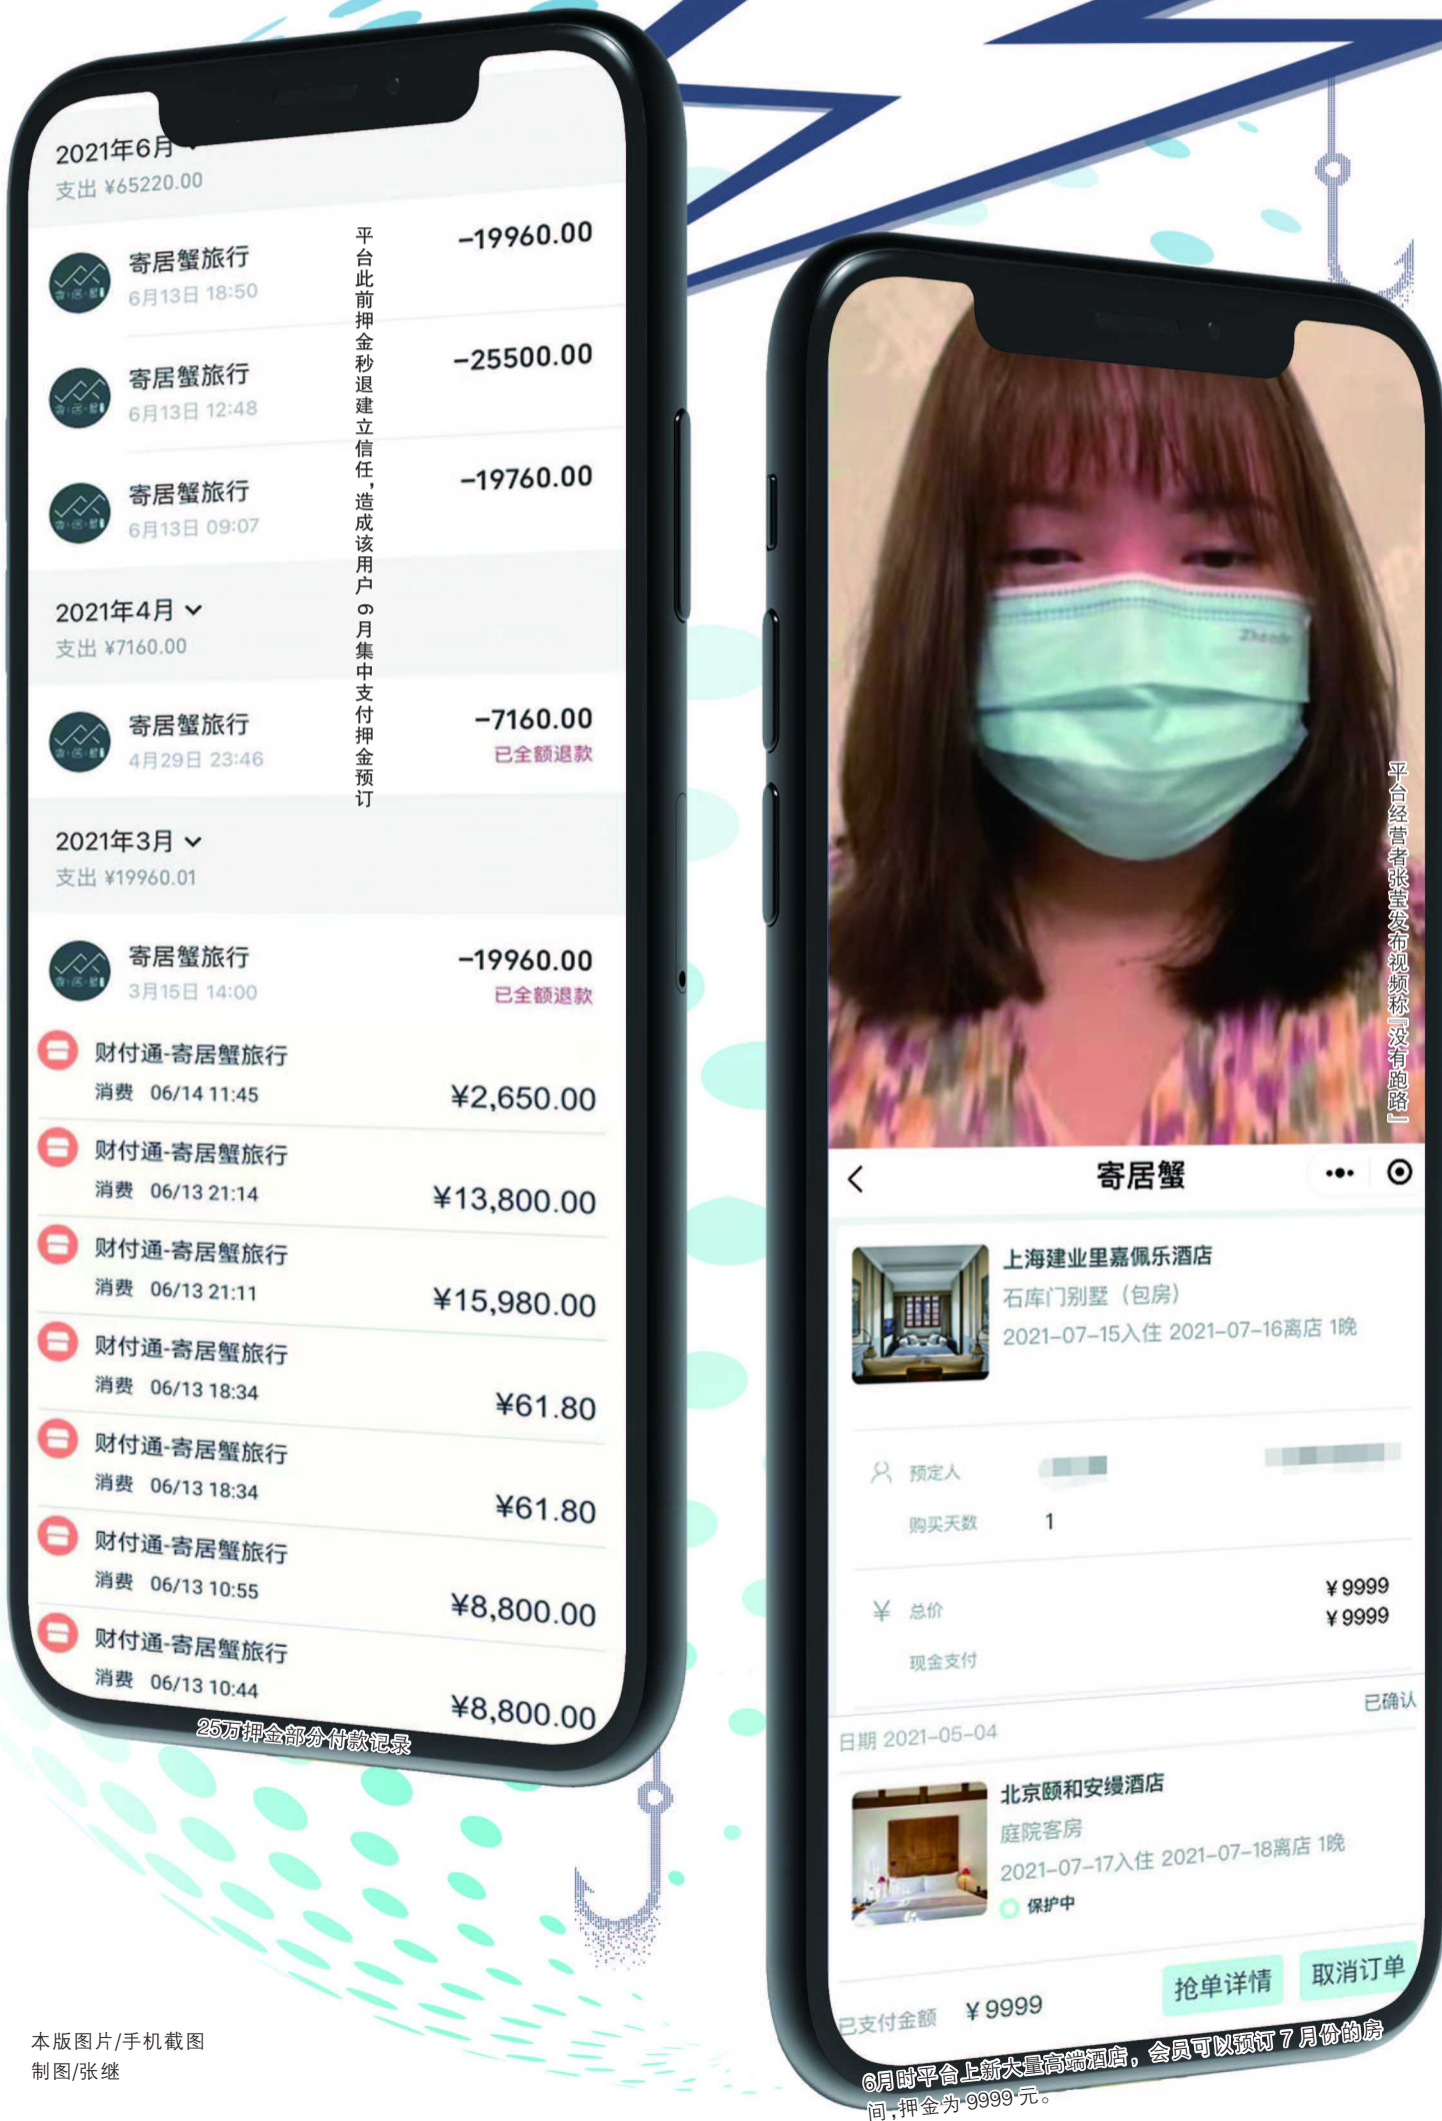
2021年6月
支出 ¥65220.00

寄居蟹旅行
6月13日 18:50
-19960.00

寄居蟹旅行
6月13日 12:48
-25500.00

寄居蟹旅行
6月13日 09:07
-19760.00

2021年4月
支出 ¥7160.00

寄居蟹旅行
4月29日 23:46
-7160.00
已全额退款

2021年3月
支出 ¥19960.01

寄居蟹旅行
3月15日 14:00
-19960.00
已全额退款

平台此前押金秒退建立信任，造成该用户6月集中支付押金预订

财付通-寄居蟹旅行
消费 06/14 11:45
¥2,650.00

财付通-寄居蟹旅行
消费 06/13 21:14
¥13,800.00

财付通-寄居蟹旅行
消费 06/13 21:11
¥15,980.00

财付通-寄居蟹旅行
消费 06/13 18:34
¥61.80

财付通-寄居蟹旅行
消费 06/13 18:34
¥61.80

财付通-寄居蟹旅行
消费 06/13 10:55
¥8,800.00

财付通-寄居蟹旅行
消费 06/13 10:44
¥8,800.00

25万押金部分付款记录

平台经营者张莹发布视频称「没有跑路」

寄居蟹

上海建业里嘉佩乐酒店
石库门别墅（包房）
2021-07-15入住 2021-07-16离店 1晚

预定人
购买天数 1

总价 ¥9999
现金支付 ¥9999

已确认
日期 2021-05-04

北京颐和安缦酒店
庭院客房
2021-07-17入住 2021-07-18离店 1晚
保护中

已支付金额 ¥9999
抢单详情
取消订单

6月时平台上新大量高端酒店，会员可以预订7月份的房间，押金为9999元。

本版图片/手机截图
制图/张继